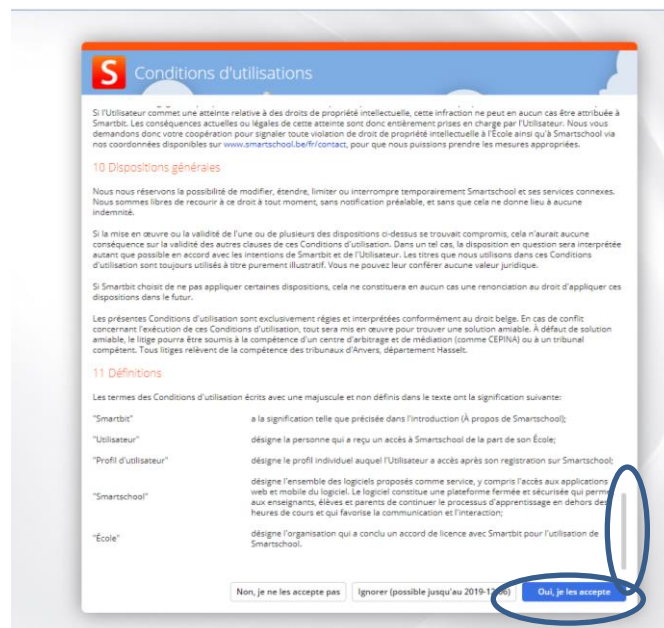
S Conditions d'utilisations

Si l'Utilisateur commet une atteinte relative à des droits de propriété intellectuelle, cette infraction ne peut en aucun cas être attribuée à Smartbit. Les conséquences actuelles ou légales de cette atteinte sont donc entièrement prises en charge par l'Utilisateur. Nous vous demandons donc votre coopération pour signaler toute violation de droit de propriété intellectuelle à l'École ainsi qu'à Smartschool via nos coordonnées disponibles sur www.smartschool.be/fr/contact, pour que nous puissions prendre les mesures appropriées.

10 Dispositions générales

Nous nous réservons la possibilité de modifier, étendre, limiter ou interrompre temporairement Smartschool et ses services connexes. Nous sommes libres de recourir à ce droit à tout moment, sans notification préalable, et sans que cela ne donne lieu à aucune indemnité.

Si la mise en œuvre ou la validité de l'une ou de plusieurs des dispositions ci-dessus se trouvait compromis, cela n'aurait aucune conséquence sur la validité des autres clauses de ces Conditions d'utilisation. Dans un tel cas, la disposition en question sera interprétée autant que possible en accord avec les intentions de Smartbit et de l'Utilisateur. Les titres que nous utilisons dans ces Conditions d'utilisation sont toujours utilisés à titre purement illustratif. Vous ne pouvez leur conférer aucune valeur juridique.

Si Smartbit choisit de ne pas appliquer certaines dispositions, cela ne constituera en aucun cas une renonciation au droit d'appliquer ces dispositions dans le futur.

Les présentes Conditions d'utilisation sont exclusivement régies et interprétées conformément au droit belge. En cas de conflit concernant l'exécution de ces Conditions d'utilisation, tout sera mis en œuvre pour trouver une solution amiable. À défaut de solution amiable, le litige pourra être soumis à la compétence d'un centre d'arbitrage et de médiation (comme CEPINA) ou à un tribunal compétent. Tous litiges relèvent de la compétence des tribunaux d'Anvers, département Hasselt.

11 Définitions

Les termes des Conditions d'utilisation écrits avec une majuscule et non définis dans le texte ont la signification suivante:

| | |
|---|---|
| "Smartbit" | a la signification telle que précisée dans l'introduction (À propos de Smartschool); |
| "Utilisateur" | désigne la personne qui a reçu un accès à Smartschool de la part de son École; |
| "Profil d'utilisateur" | désigne le profil individuel auquel l'Utilisateur a accès après son registration sur Smartschool; |
| "Smartschool" | désigne l'ensemble des logiciels proposés comme service, y compris l'accès aux applications web et mobile du logiciel. Le logiciel constitue une plateforme fermée et sécurisée qui perme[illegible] aux enseignants, élèves et parents de continuer le processus d'apprentissage en dehors des heures de cours et qui favorise la communication et l'interaction; |
| "École" | désigne l'organisation qui a conclu un accord de licence avec Smartbit pour l'utilisation de Smartschool. |

Non, je ne les accepte pas | Ignorer (possible jusqu'au 2019-1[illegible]6) | Oui, je les accepte